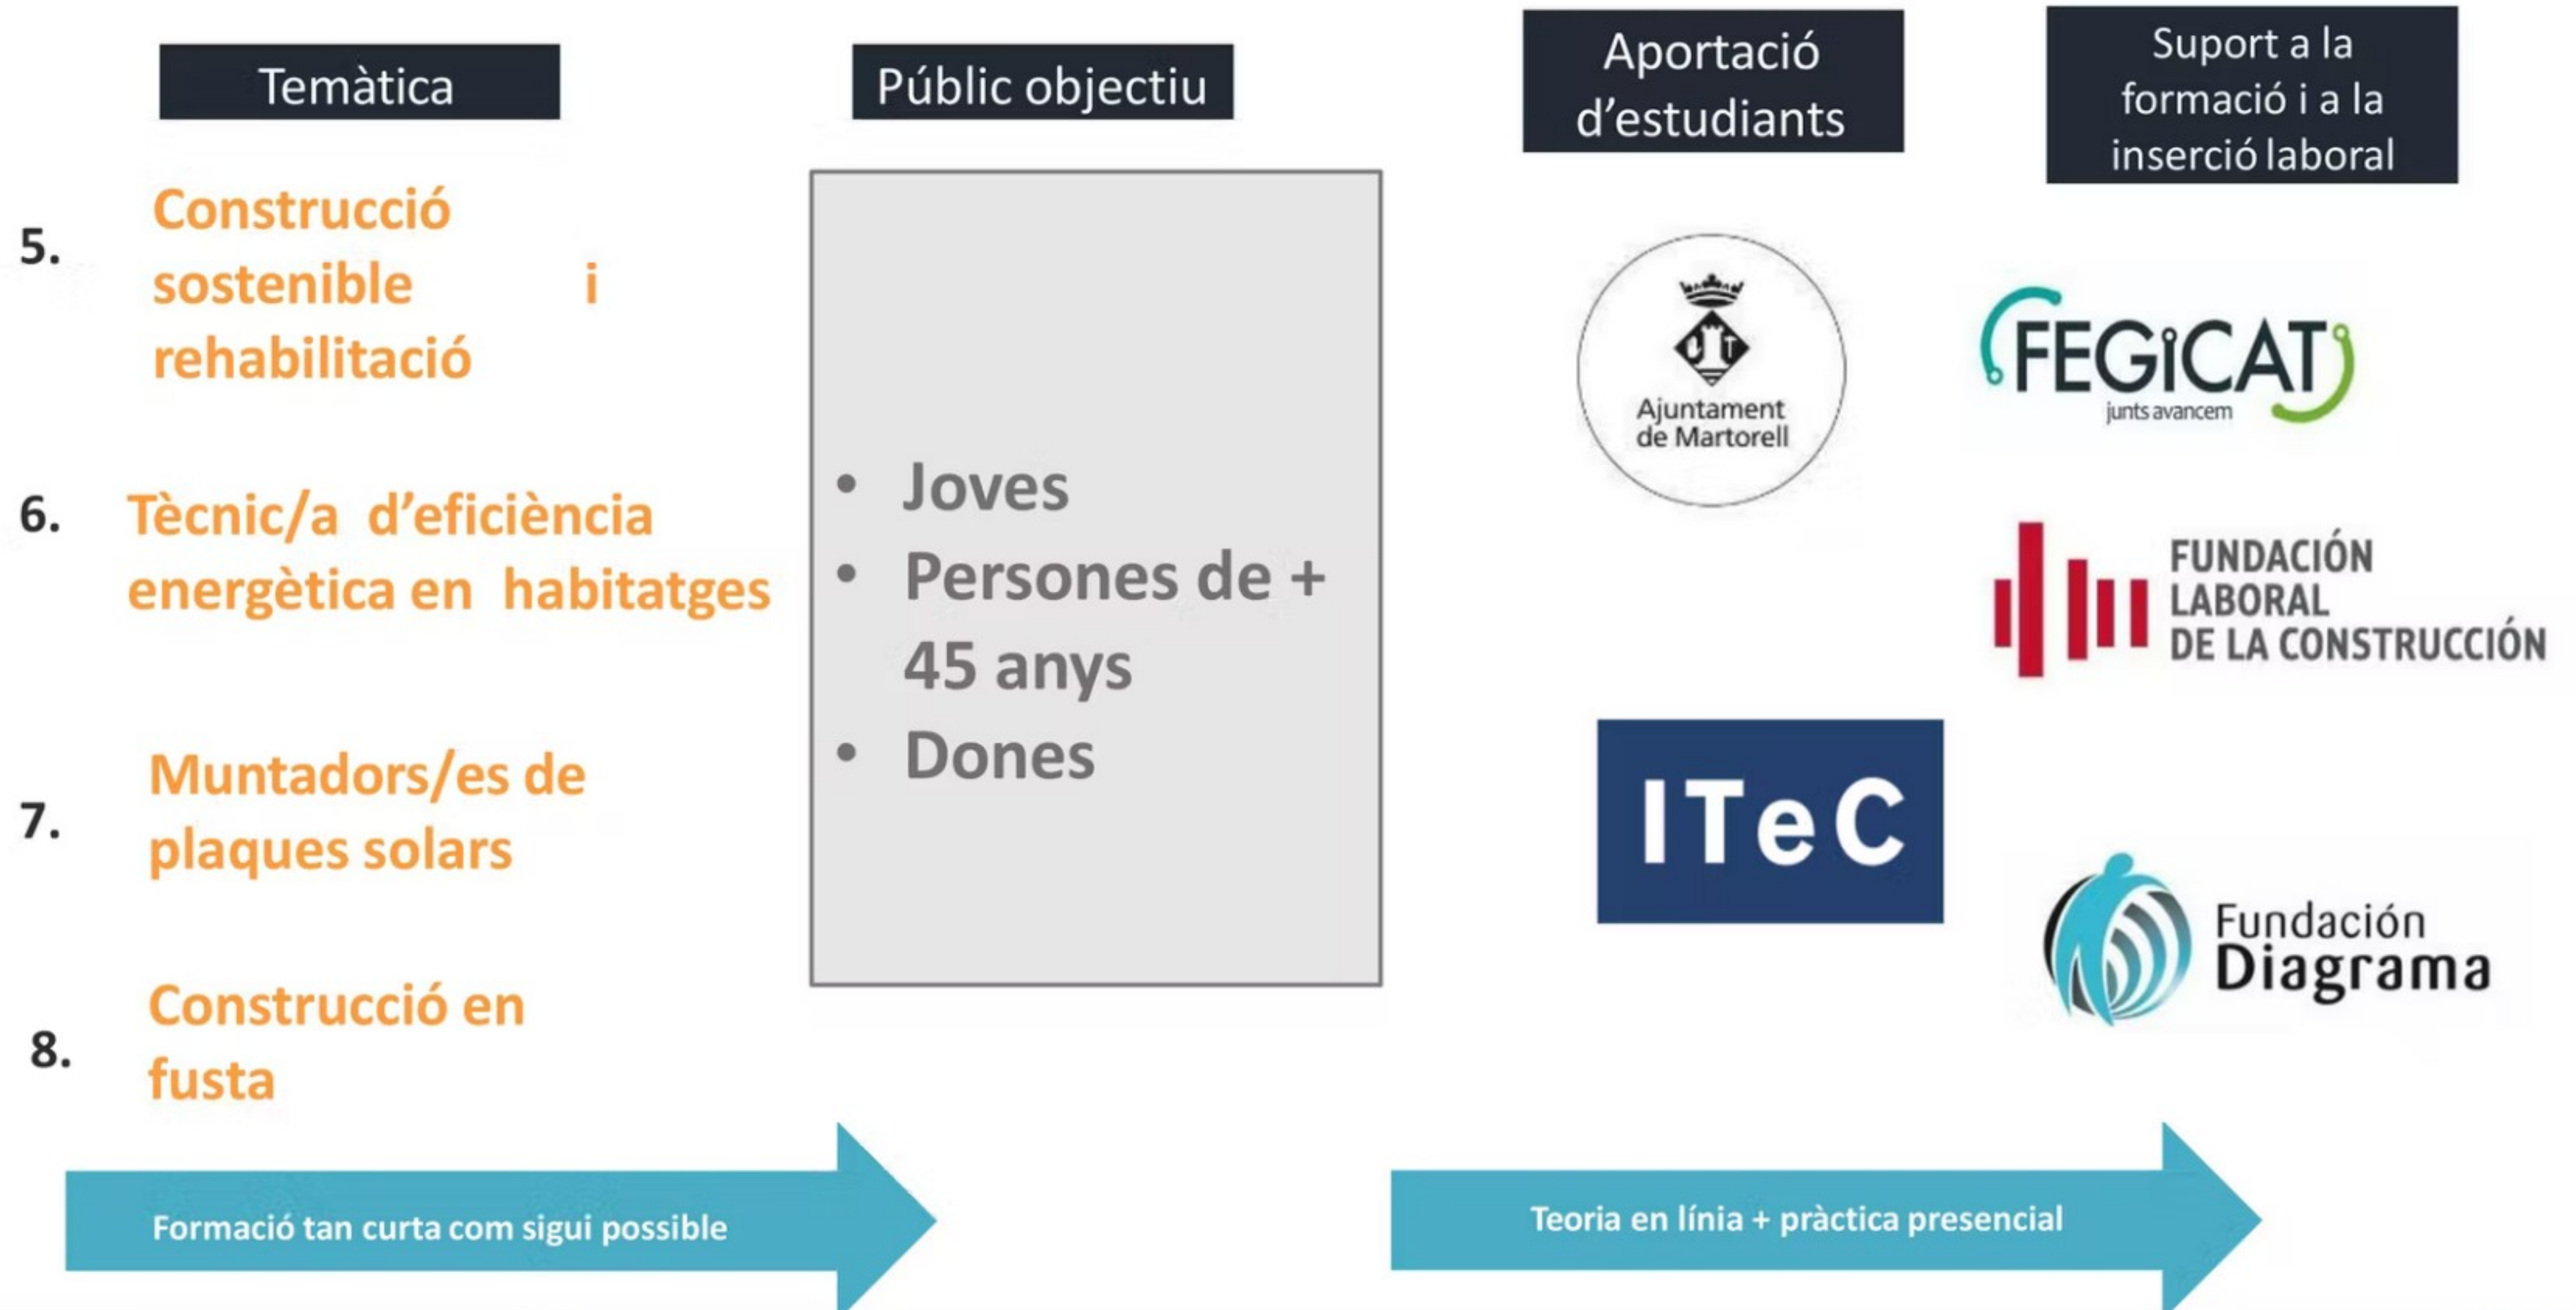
Temàtica

Públic objectiu

Aportació d'estudiants

Suport a la formació i a la inserció laboral

5. Construcció sostenible i rehabilitació

6. Tècnic/a d'eficiència energètica en habitatges

7. Muntadors/es de plaques solars

8. Construcció en fusta

• Joves
• Persones de + 45 anys
• Dones

Ajuntament de Martorell

FEGICAT
junts avancem

FUNDACIÓN LABORAL DE LA CONSTRUCCIÓN

ITeC

Fundación Diagrama

Formació tan curta com sigui possible

Teoria en línia + pràctica presencial